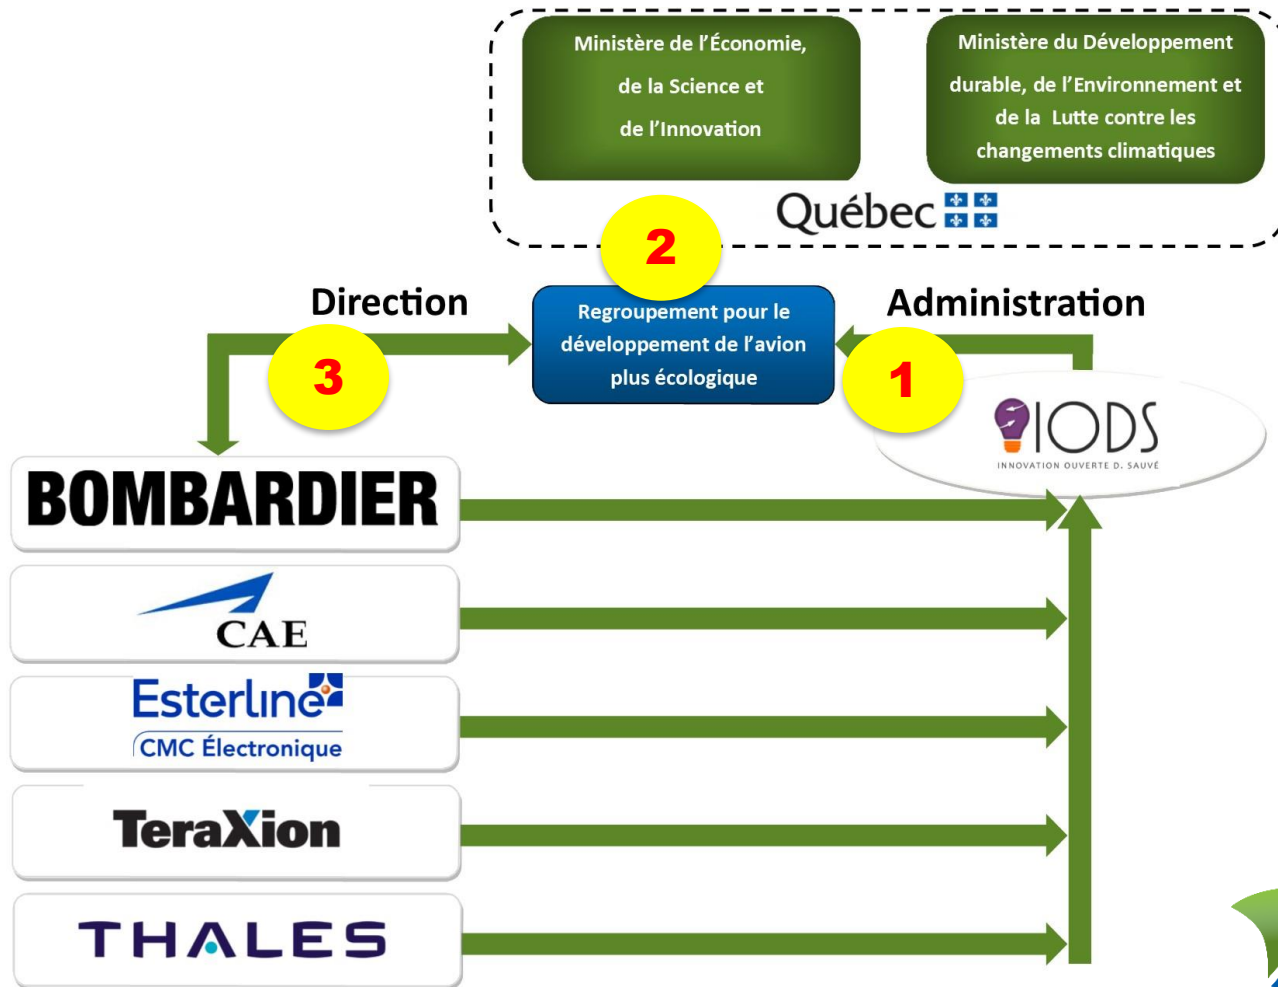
Ministère de l'Économie, de la Science et de l'Innovation

Ministère du Développement durable, de l'Environnement et de la Lutte contre les changements climatiques

Québec

2

Direction

Regroupement pour le développement de l'avion plus écologique

Administration

3

1

IODS
INNOVATION OUVERTE D. SAUVÉ

BOMBARDIER

CAE

Esterline
CMC Électronique

TeraXion

THALES